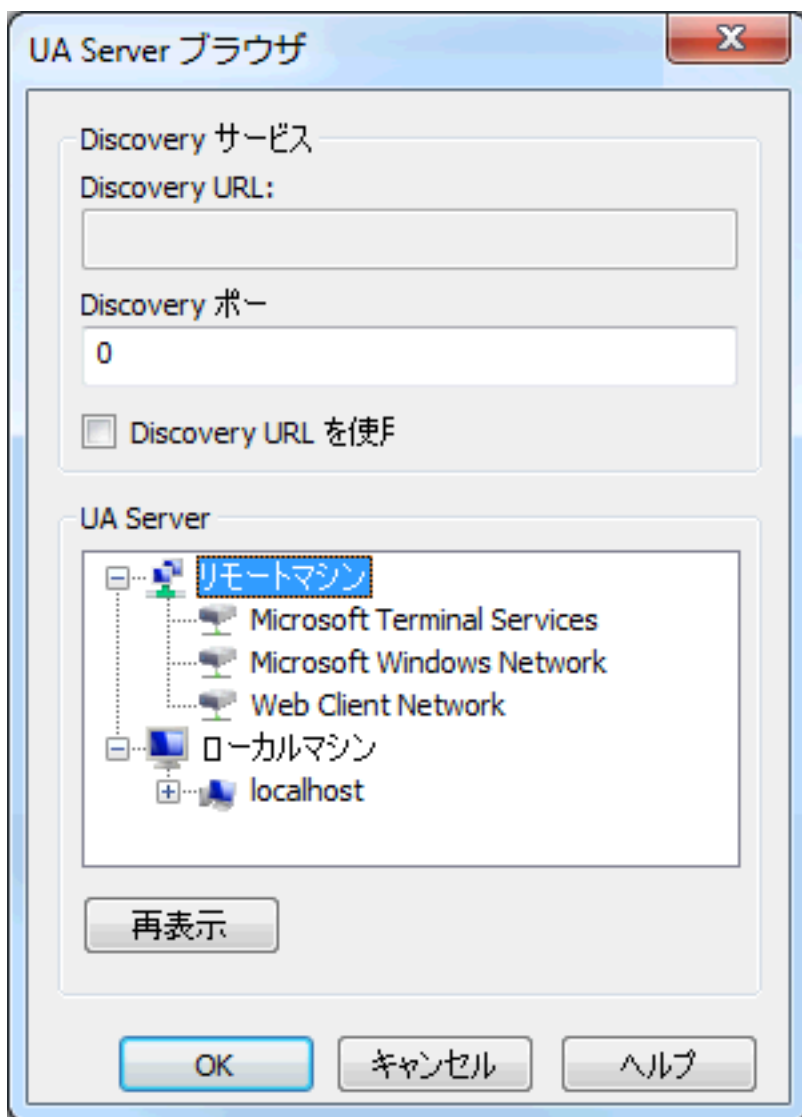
UA Server ブラウザ

X

Discovery サービス

Discovery URL:

Discovery ポー

0

Discovery URL を使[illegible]

UA Server

リモートマシン

Microsoft Terminal Services

Microsoft Windows Network

Web Client Network

ローカルマシン

localhost

再表示

OK

キャンセル

ヘルプ